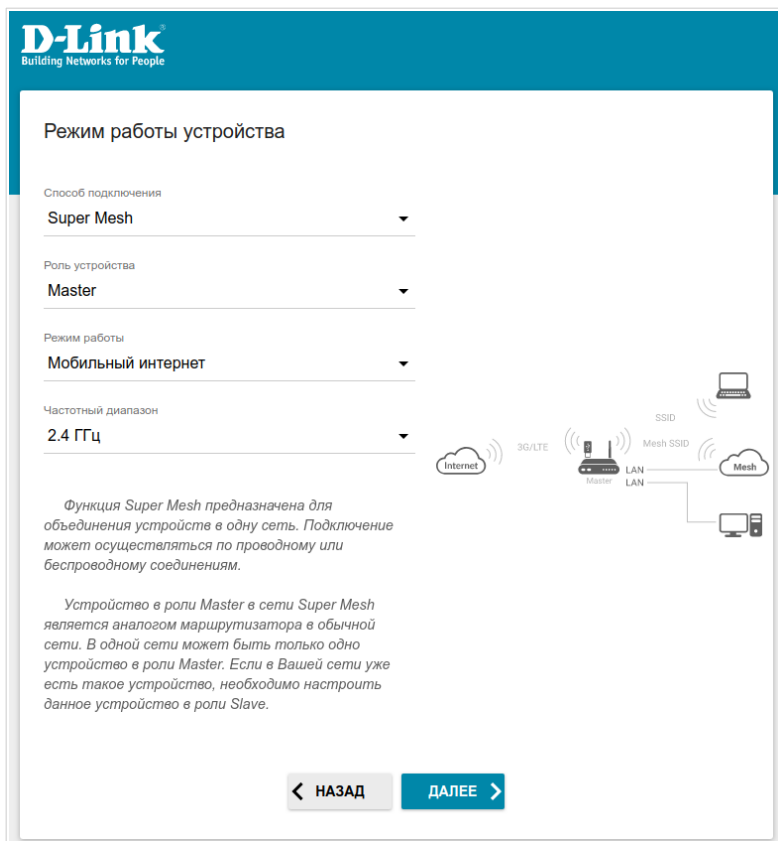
D-Link
Building Networks for People

Режим работы устройства

Способ подключения
Super Mesh

Роль устройства
Master

Режим работы
Мобильный интернет

Частотный диапазон
2.4 ГГц

Функция Super Mesh предназначена для объединения устройств в одну сеть. Подключение может осуществляться по проводному или беспроводному соединениям.

Устройство в роли Master в сети Super Mesh является аналогом маршрутизатора в обычной сети. В одной сети может быть только одно устройство в роли Master. Если в Вашей сети уже есть такое устройство, необходимо настроить данное устройство в роли Slave.

Internet
3G/LTE
Master
SSID
Mesh SSID
LAN
LAN
Mesh

НАЗАД
ДАЛЕЕ